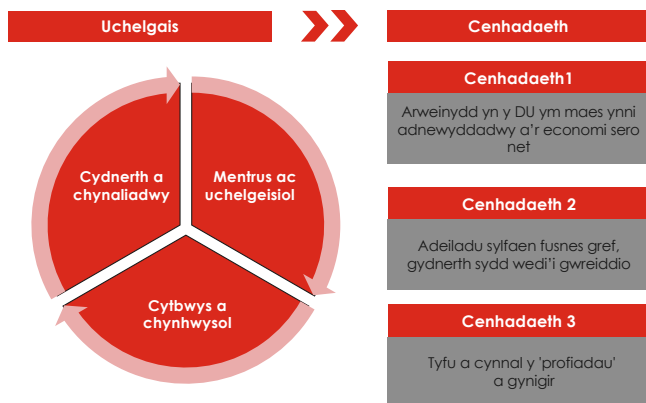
Uchelgais

Cenhadaeth

Cydnerth a chynaliadwy

Mentrus ac uchelgeisiol

Cytbwys a chynhwysol

Cenhadaeth1

Arweinydd yn y DU ym maes ynni adnewyddadwy a'r economi sero net

Cenhadaeth 2

Adeiladu sylfaen fusnes gref, gydnerth sydd wedi'i gwreiddio

Cenhadaeth 3

Tyfu a cynnal y 'profiadau' a gynigir